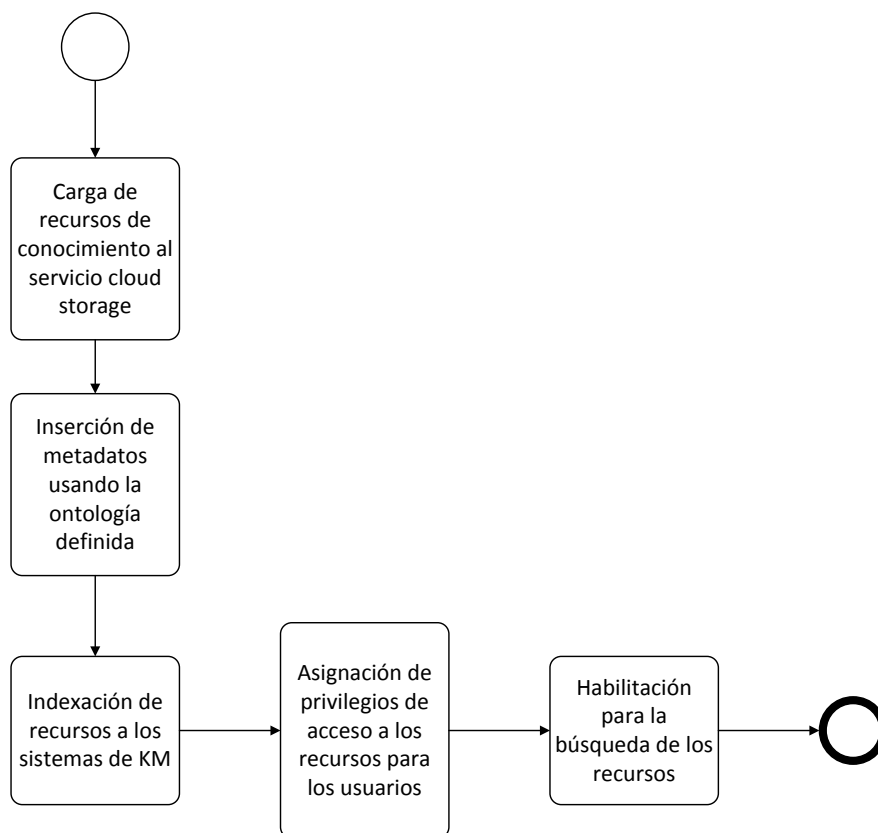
Carga de recursos de conocimiento al servicio cloud storage

Inserción de metadatos usando la ontología definida

Indexación de recursos a los sistemas de KM

Asignación de privilegios de acceso a los recursos para los usuarios

Habilitación para la búsqueda de los recursos